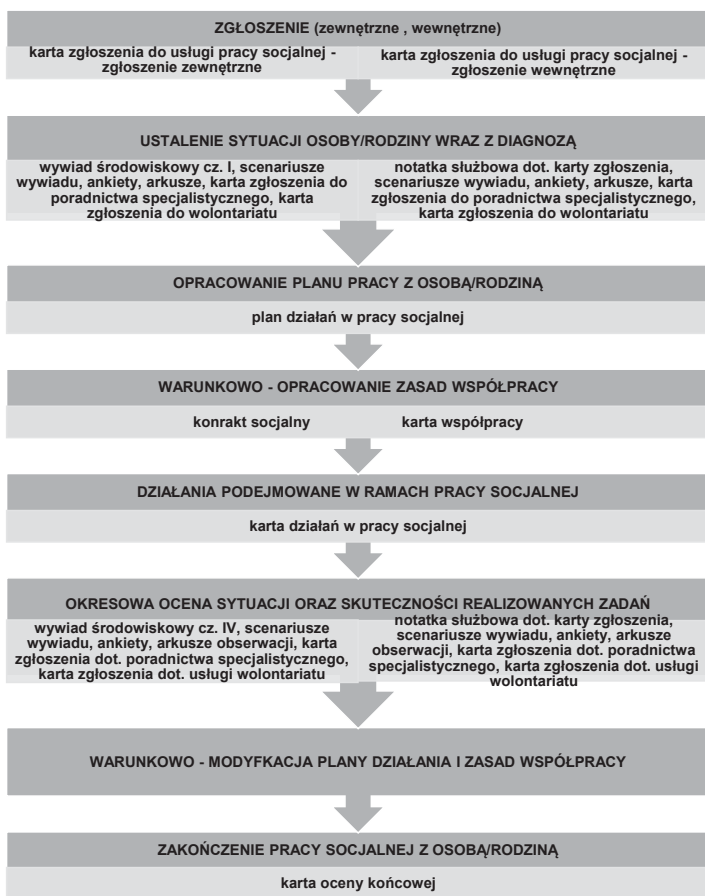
ZGŁOSZENIE (zewnętrzne , wewnętrzne)

karta zgłoszenia do usługi pracy socjalnej - zgłoszenie zewnętrzne

karta zgłoszenia do usługi pracy socjalnej - zgłoszenie wewnętrzne

USTALENIE SYTUACJI OSOBY/RODZINY WRAZ Z DIAGNOZĄ

wywiad środowiskowy cz. I, scenariusze wywiadu, ankiety, arkusze, karta zgłoszenia do poradnictwa specjalistycznego, karta zgłoszenia do wolontariatu

notatka służbowa dot. karty zgłoszenia, scenariusze wywiadu, ankiety, arkusze, karta zgłoszenia do poradnictwa specjalistycznego, karta zgłoszenia do wolontariatu

OPRACOWANIE PLANU PRACY Z OSOBĄ/RODZINĄ

plan działań w pracy socjalnej

WARUNKOWO - OPRACOWANIE ZASAD WSPÓŁPRACY

konrakt socjalny

karta współpracy

DZIAŁANIA PODEJMOWANE W RAMACH PRACY SOCJALNEJ

karta działań w pracy socjalnej

OKRESOWA OCENA SYTUACJI ORAZ SKUTECZNOŚCI REALIZOWANYCH ZADAŃ

wywiad środowiskowy cz. IV, scenariusze wywiadu, ankiety, arkusze obserwacji, karta zgłoszenia dot. poradnictwa specjalistycznego, karta zgłoszenia dot. usługi wolontariatu

notatka służbowa dot. karty zgłoszenia, scenariusze wywiadu, ankiety, arkusze obserwacji, karta zgłoszenia dot. poradnictwa specjalistycznego, karta zgłoszenia dot. usługi wolontariatu

WARUNKOWO - MODYFKACJA PLANY DZIAŁANIA I ZASAD WSPÓŁPRACY

ZAKOŃCZENIE PRACY SOCJALNEJ Z OSOBĄ/RODZINĄ

karta oceny końcowej